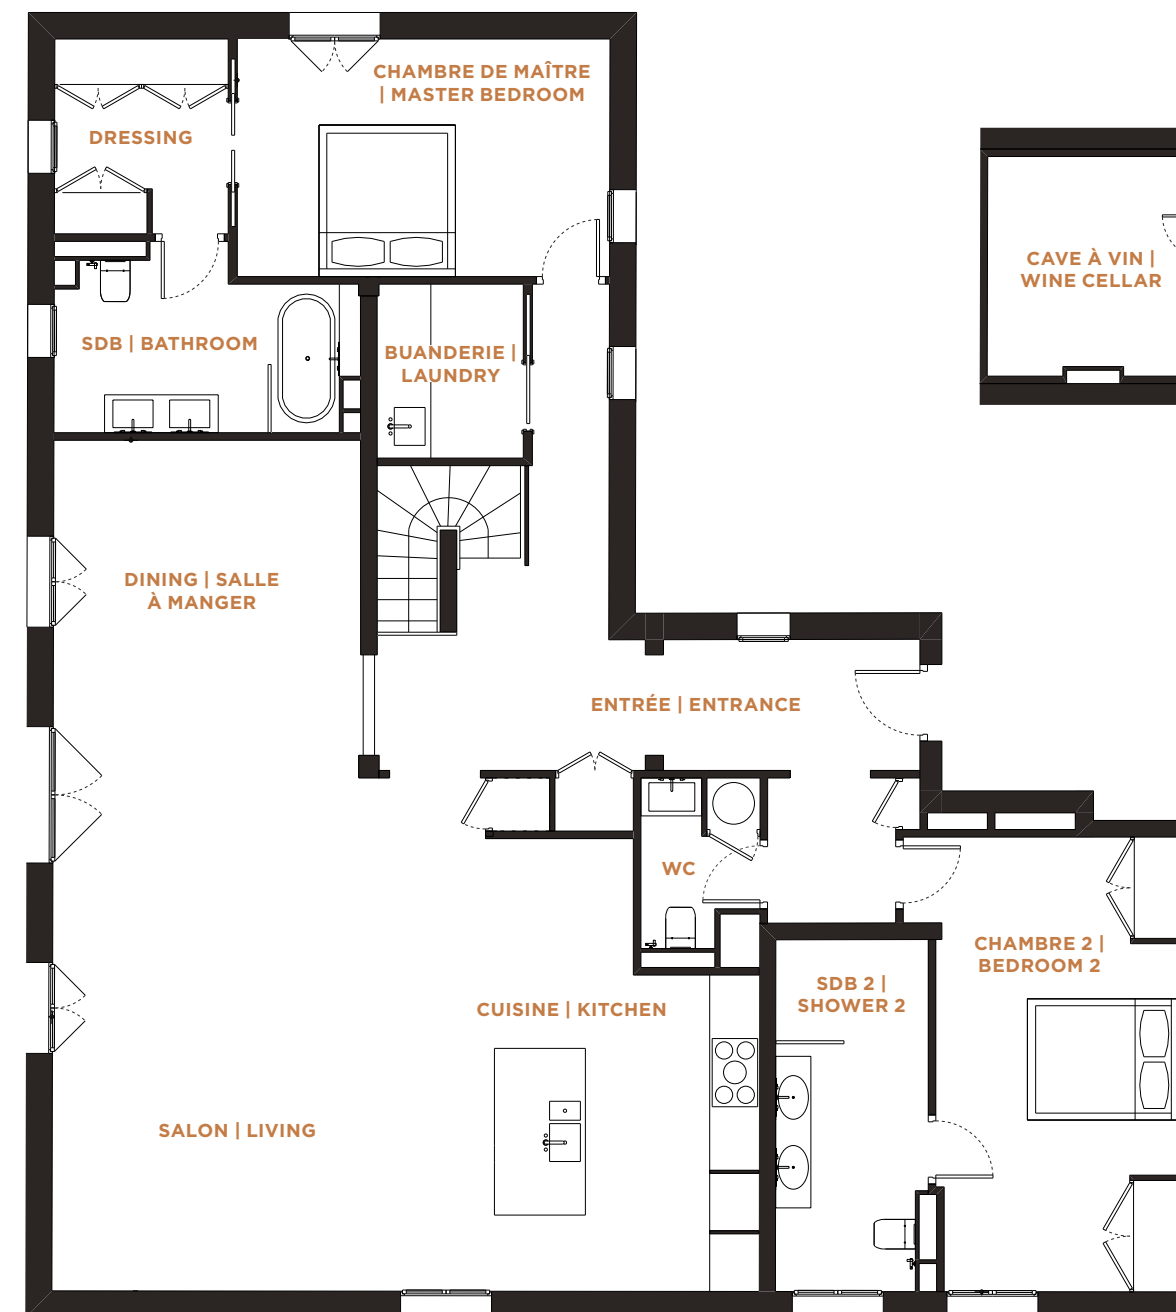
CHAMBRE DE MAÎTRE | MASTER BEDROOM

DRESSING

CAVE À VIN | WINE CELLAR

SDB | BATHROOM

BUANDERIE | LAUNDRY

DINING | SALLE À MANGER

ENTRÉE | ENTRANCE

WC

CHAMBRE 2 | BEDROOM 2

SDB 2 | SHOWER 2

CUISINE | KITCHEN

SALON | LIVING